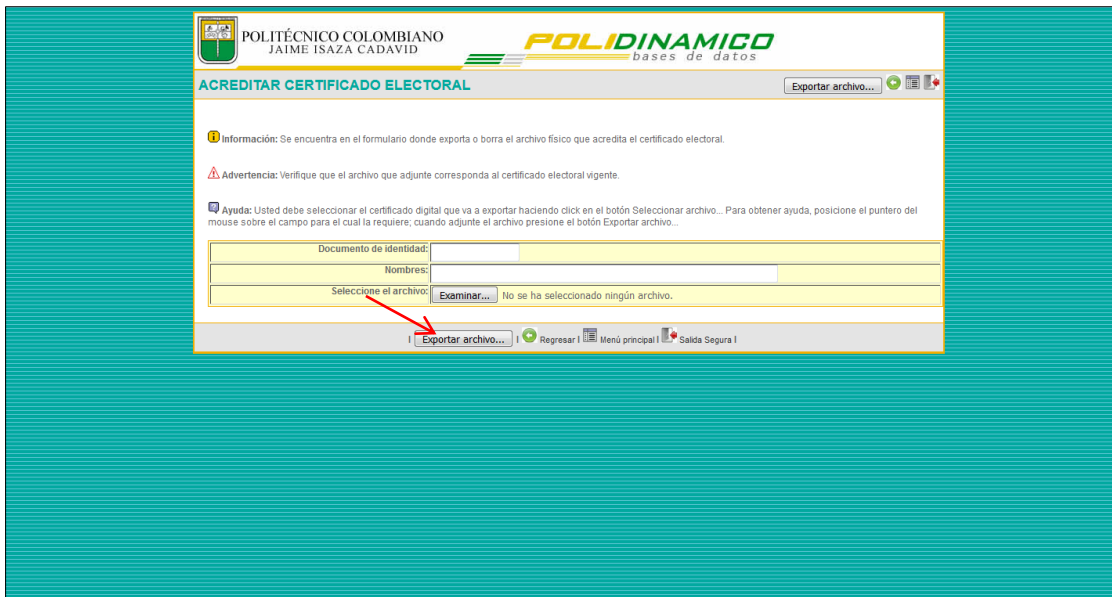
POLITÉCNICO COLOMBIANO
JAIME ISAZA CADAVID

POLIDINAMICO
bases de datos

ACREDITAR CERTIFICADO ELECTORAL

Exportar archivo...

Información: Se encuentra en el formulario donde exporta o borra el archivo físico que acredita el certificado electoral.

Advertencia: Verifique que el archivo que adjunte corresponda al certificado electoral vigente.

Ayuda: Usted debe seleccionar el certificado digital que va a exportar haciendo click en el botón Seleccionar archivo... Para obtener ayuda, posicione el puntero del mouse sobre el campo para el cual la requiere; cuando adjunte el archivo presione el botón Exportar archivo...

| | |
|---|---|
| Documento de identidad: | |
| Nombres: | |
| Seleccione el archivo: | Examinar... No se ha seleccionado ningún archivo. |

| Exportar archivo... | Regresar | Menú principal | Salida Segura |